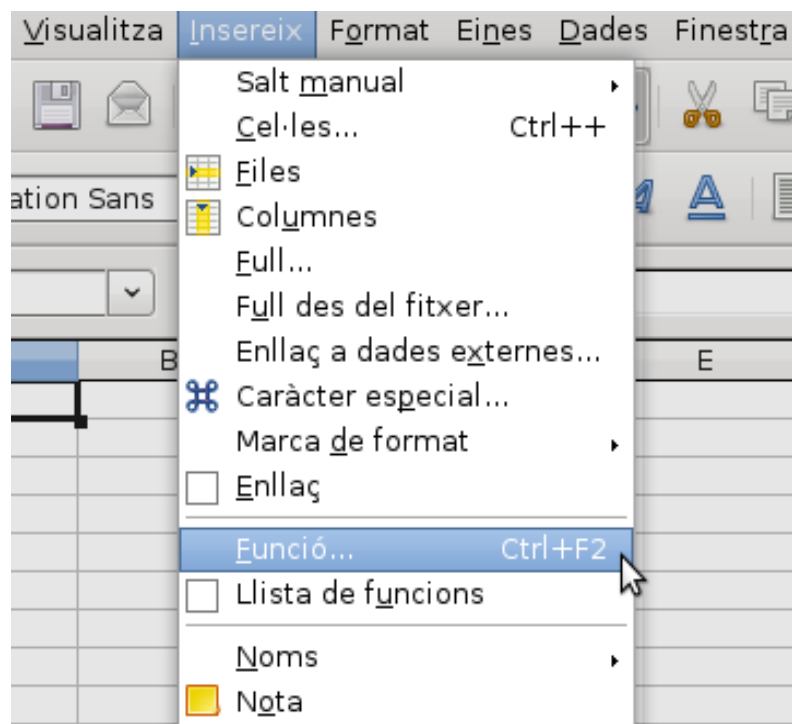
Visualitza Insereix Format Eines Dades Finestra

ation Sans

B

E

Salt manual
Cel·les... Ctrl++
Files
Columnes
Full...
Full des del fitxer...
Enllaç a dades externes...
Caràcter especial...
Marca de format
Enllaç
Funció... Ctrl+F2
Llista de funcions
Noms
Nota